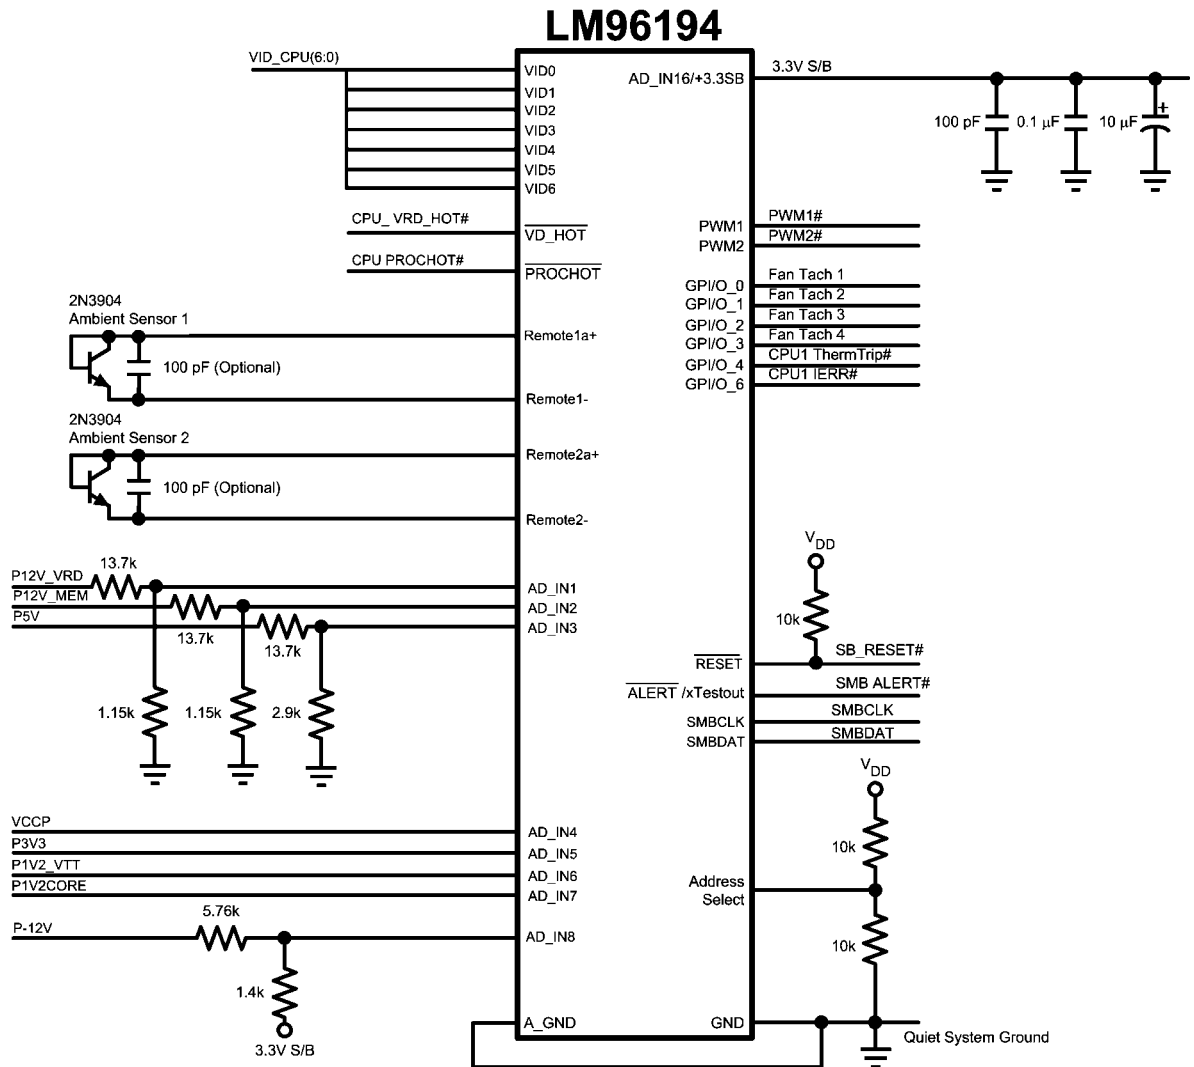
LM96194

VID_CPU(6:0)

VID0
VID1
VID2
VID3
VID4
VID5
VID6

AD_IN16/+3.3SB

3.3V S/B

100 pF
0.1 μF
10 μF

CPU_ VRD_HOT#
$\overline{\text{VD\_HOT}}$

CPU PROCHOT#
$\overline{\text{PROCHOT}}$

PWM1
PWM2
PWM1#
PWM2#

GPI/O_0
GPI/O_1
GPI/O_2
GPI/O_3
GPI/O_4
GPI/O_6

Fan Tach 1
Fan Tach 2
Fan Tach 3
Fan Tach 4
CPU1 ThermTrip#
CPU1 IERR#

2N3904
Ambient Sensor 1
100 pF (Optional)
Remote1a+
Remote1-

2N3904
Ambient Sensor 2
100 pF (Optional)
Remote2a+
Remote2-

P12V_VRD
P12V_MEM
P5V
13.7k
13.7k
13.7k
AD_IN1
AD_IN2
AD_IN3
1.15k
1.15k
2.9k

$V_{DD}$
10k
$\overline{\text{RESET}}$
SB_RESET#
$\overline{\text{ALERT}}$ /xTestout
SMB ALERT#
SMBCLK
SMBCLK
SMBDAT
SMBDAT

$V_{DD}$
10k
Address
Select
10k

VCCP
P3V3
P1V2_VTT
P1V2CORE
AD_IN4
AD_IN5
AD_IN6
AD_IN7

P-12V
5.76k
AD_IN8
1.4k
3.3V S/B

A_GND
GND
Quiet System Ground